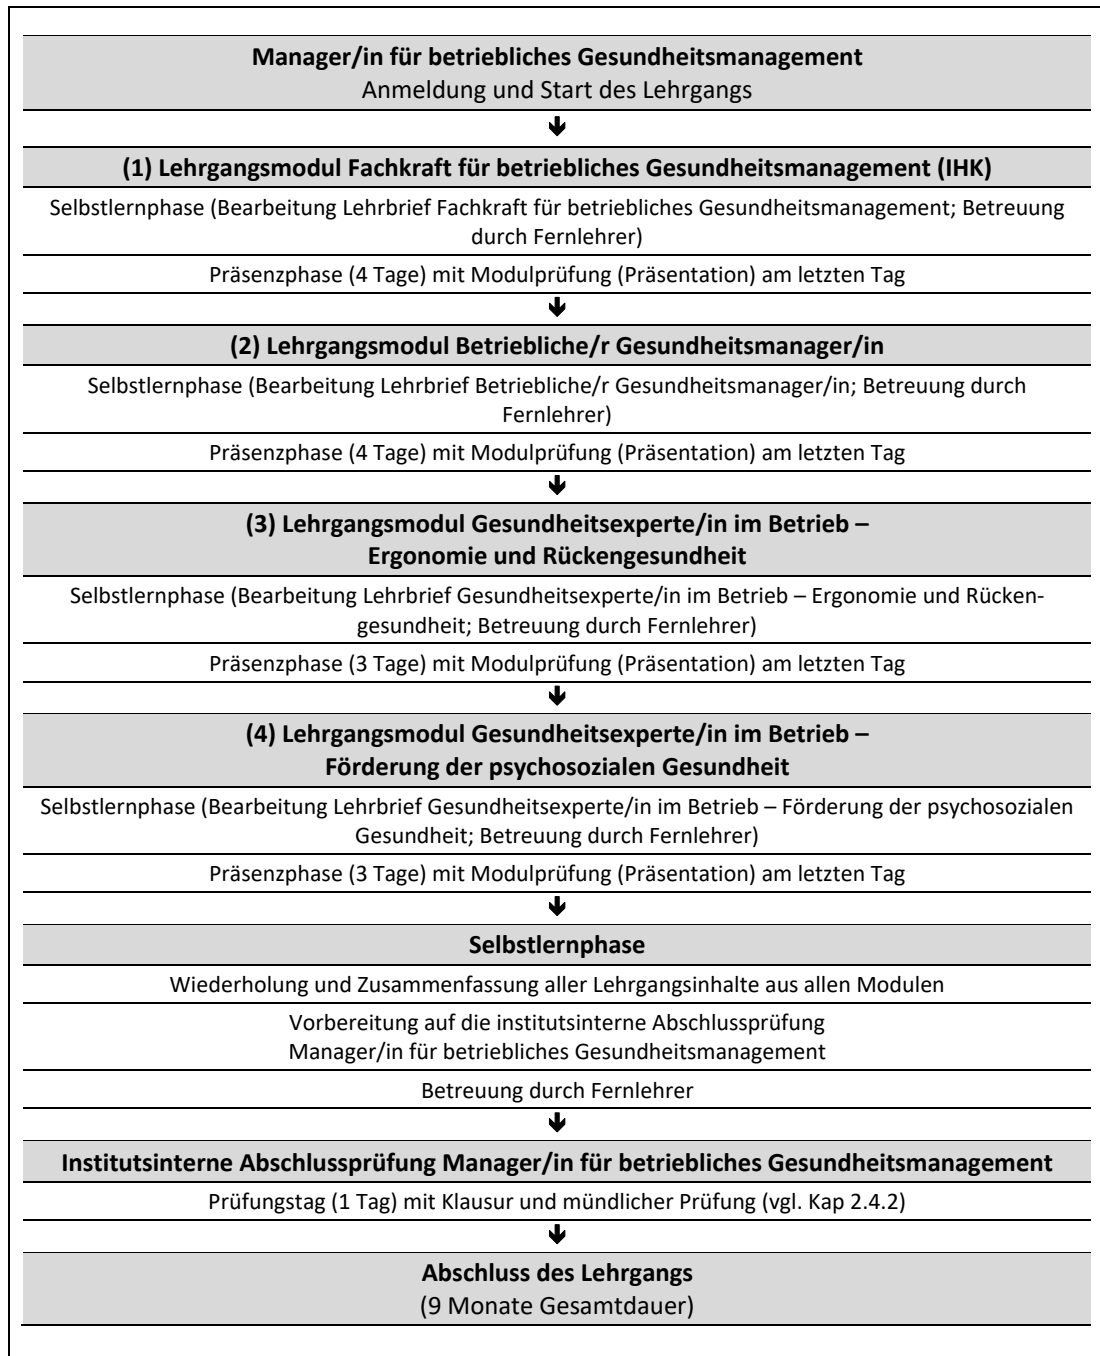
**Manager/in für betriebliches Gesundheitsmanagement**
Anmeldung und Start des Lehrgangs

↓

**(1) Lehrgangsmodul Fachkraft für betriebliches Gesundheitsmanagement (IHK)**

Selbstlernphase (Bearbeitung Lehrbrief Fachkraft für betriebliches Gesundheitsmanagement; Betreuung durch Fernlehrer)

Präsenzphase (4 Tage) mit Modulprüfung (Präsentation) am letzten Tag

↓

**(2) Lehrgangsmodul Betriebliche/r Gesundheitsmanager/in**

Selbstlernphase (Bearbeitung Lehrbrief Betriebliche/r Gesundheitsmanager/in; Betreuung durch Fernlehrer)

Präsenzphase (4 Tage) mit Modulprüfung (Präsentation) am letzten Tag

↓

**(3) Lehrgangsmodul Gesundheitsexperte/in im Betrieb – Ergonomie und Rückengesundheit**

Selbstlernphase (Bearbeitung Lehrbrief Gesundheitsexperte/in im Betrieb – Ergonomie und Rückengesundheit; Betreuung durch Fernlehrer)

Präsenzphase (3 Tage) mit Modulprüfung (Präsentation) am letzten Tag

↓

**(4) Lehrgangsmodul Gesundheitsexperte/in im Betrieb – Förderung der psychosozialen Gesundheit**

Selbstlernphase (Bearbeitung Lehrbrief Gesundheitsexperte/in im Betrieb – Förderung der psychosozialen Gesundheit; Betreuung durch Fernlehrer)

Präsenzphase (3 Tage) mit Modulprüfung (Präsentation) am letzten Tag

↓

**Selbstlernphase**

Wiederholung und Zusammenfassung aller Lehrgangsinhalte aus allen Modulen

Vorbereitung auf die institutsinterne Abschlussprüfung
Manager/in für betriebliches Gesundheitsmanagement

Betreuung durch Fernlehrer

↓

**Institutsinterne Abschlussprüfung Manager/in für betriebliches Gesundheitsmanagement**

Prüfungstag (1 Tag) mit Klausur und mündlicher Prüfung (vgl. Kap 2.4.2)

↓

**Abschluss des Lehrgangs**
(9 Monate Gesamtdauer)